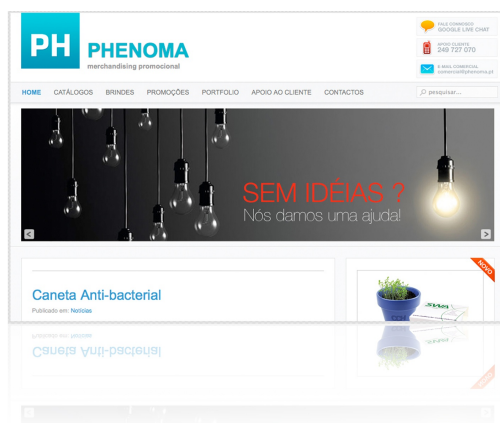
PH PHENOMA
merchandising promocional

FALE CONNOSCO
GOOGLE LIVE CHAT

APOIO CLIENTE
249 727 070

E-MAIL COMERCIAL
comercial@phenoma.pt

HOME CATÁLOGOS BRINDES PROMOÇÕES PORTFOLIO APOIO AO CLIENTE CONTACTOS

pesquisar...

SEM IDÉIAS ?
Nós damos uma ajuda!

Caneta Anti-bacterial
Publicado em: Notícias

NOVO